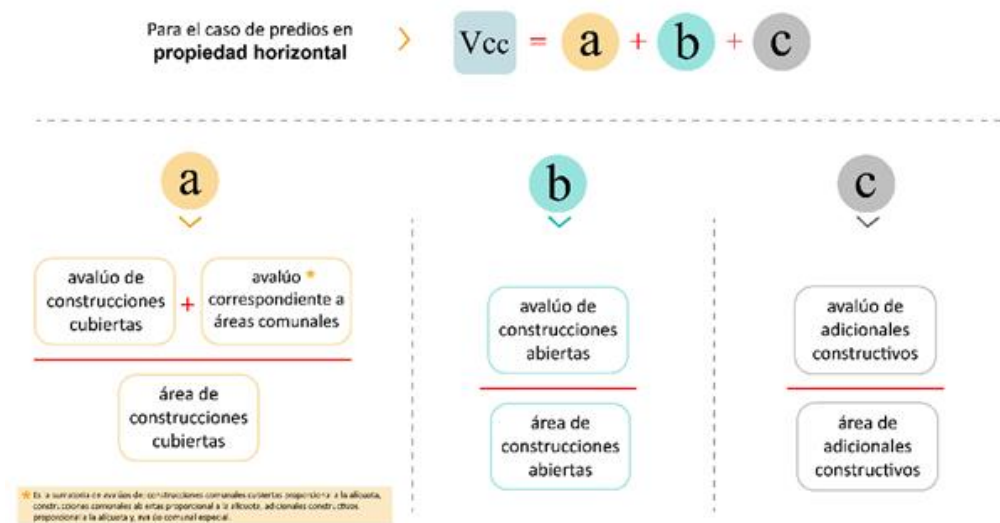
Para el caso de predios en **propiedad horizontal**

Vcc = a + b + c

a

avalúo de construcciones cubiertas + avalúo * correspondiente a áreas comunales

área de construcciones cubiertas

★ Es la sumatoria de avalúos de: construcciones comunales cubiertas proporcional a la alícuota, construcciones comunales abiertas proporcional a la alícuota, adicionales constructivos proporcional a la alícuota y, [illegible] comunal especial.

b

avalúo de construcciones abiertas

área de construcciones abiertas

c

avalúo de adicionales constructivos

área de adicionales constructivos